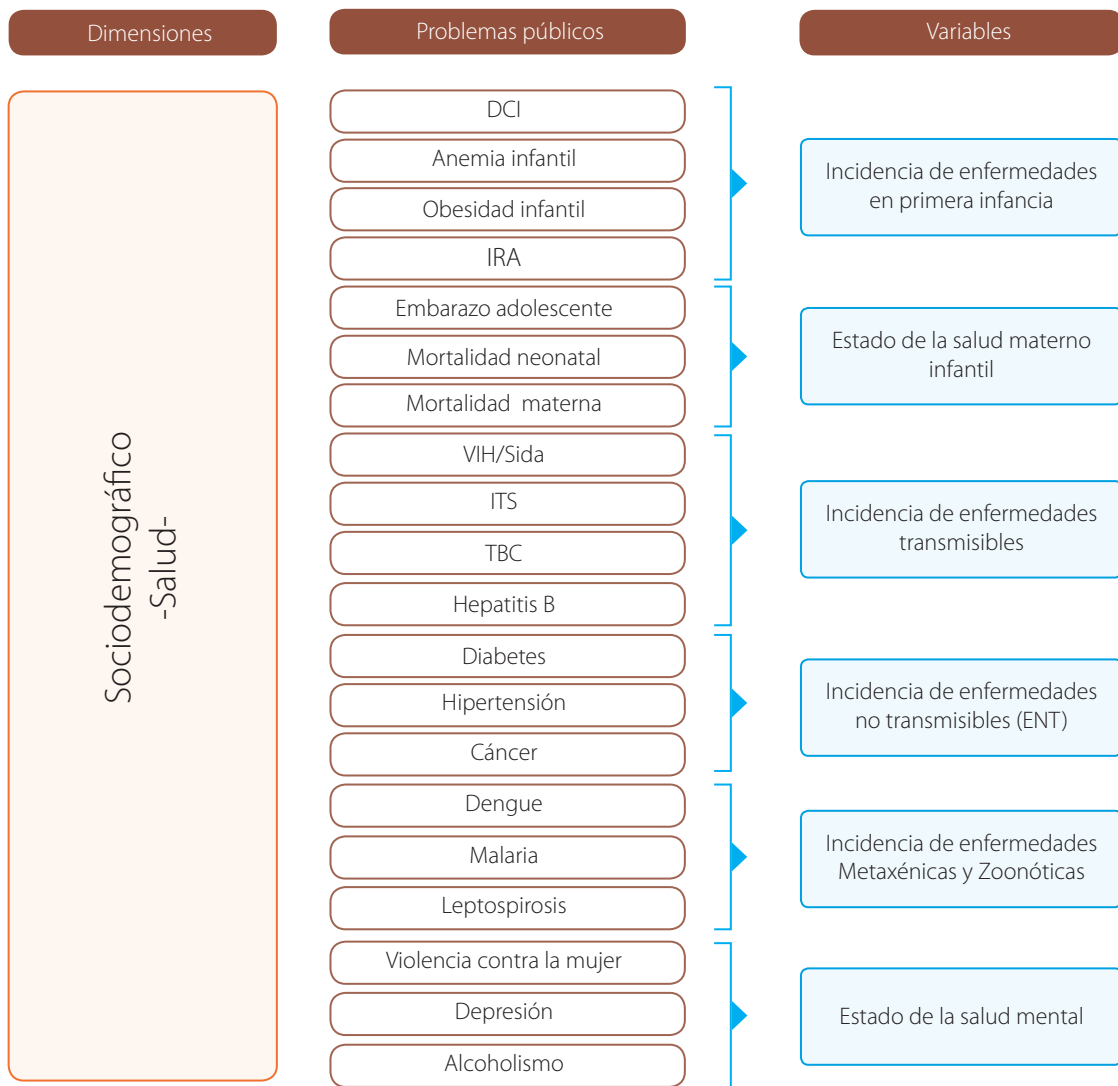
Dimensiones

Problemas públicos

Variables

Sociodemográfico
-Salud-

DCI
Anemia infantil
Obesidad infantil
IRA

Incidencia de enfermedades en primera infancia

Embarazo adolescente
Mortalidad neonatal
Mortalidad materna

Estado de la salud materno infantil

VIH/Sida
ITS
TBC
Hepatitis B

Incidencia de enfermedades transmisibles

Diabetes
Hipertensión
Cáncer

Incidencia de enfermedades no transmisibles (ENT)

Dengue
Malaria
Leptospirosis

Incidencia de enfermedades Metaxénicas y Zoonóticas

Violencia contra la mujer
Depresión
Alcoholismo

Estado de la salud mental